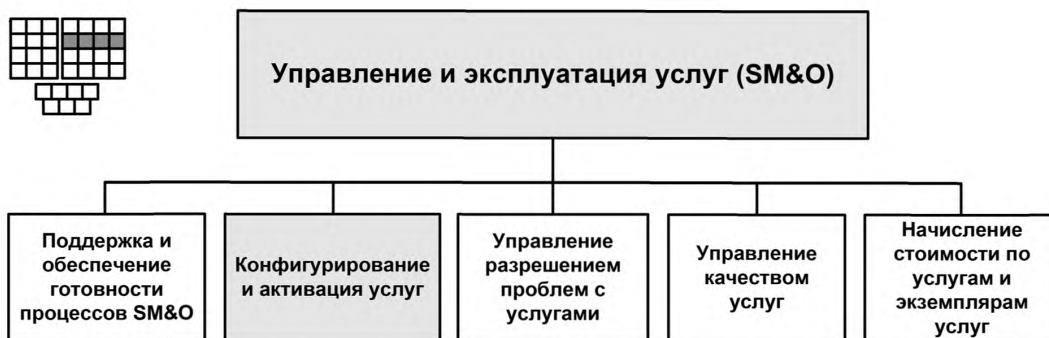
Управление и эксплуатация услуг (SM&O)

Поддержка и обеспечение готовности процессов SM&O

Конфигурирование и активация услуг

Управление разрешением проблем с услугами

Управление качеством услуг

Начисление стоимости по услугам и экземплярам услуг